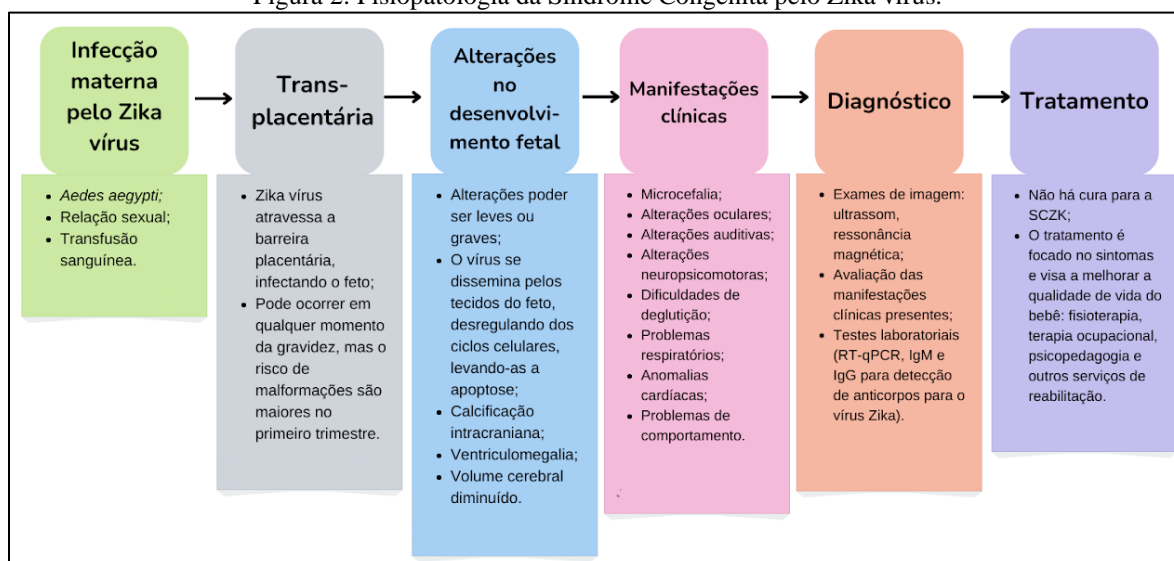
Figura 2. Fisiopatologia da Síndrome Congênita pelo Zika vírus.

Infecção materna pelo Zika vírus

- Aedes aegypti;
- Relação sexual;
- Transfusão sanguínea.

Trans-placentária

- Zika vírus atravessa a barreira placentária, infectando o feto;
- Pode ocorrer em qualquer momento da gravidez, mas o risco de malformações são maiores no primeiro trimestre.

Alterações no desenvolvimento fetal

- Alterações poder ser leves ou graves;
- O vírus se dissemina pelos tecidos do feto, desregulando dos ciclos celulares, levando-as a apoptose;
- Calcificação intracraniana;
- Ventriculomegalia;
- Volume cerebral diminuído.

Manifestações clínicas

- Microcefalia;
- Alterações oculares;
- Alterações auditivas;
- Alterações neuropsicomotoras;
- Dificuldades de deglutição;
- Problemas respiratórios;
- Anomalias cardíacas;
- Problemas de comportamento.

Diagnóstico

- Exames de imagem: ultrassom, ressonância magnética;
- Avaliação das manifestações clínicas presentes;
- Testes laboratoriais (RT-qPCR, IgM e IgG para detecção de anticorpos para o vírus Zika).

Tratamento

- Não há cura para a SCZK;
- O tratamento é focado no sintomas e visa a melhorar a qualidade de vida do bebê: fisioterapia, terapia ocupacional, psicopedagogia e outros serviços de reabilitação.